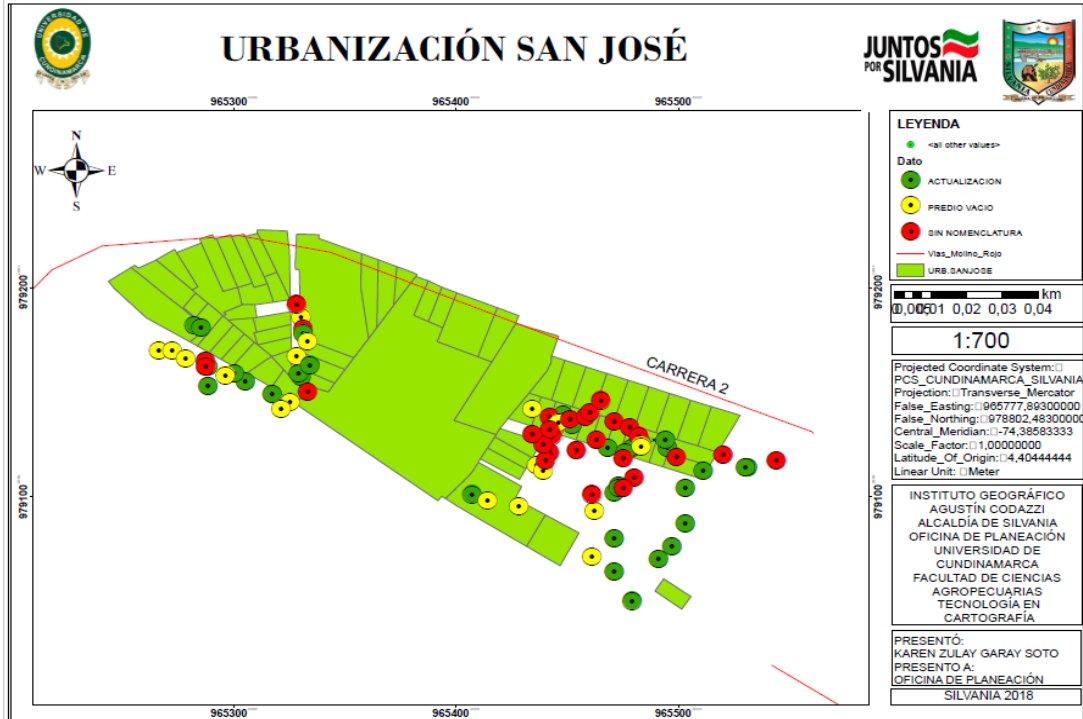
URBANIZACIÓN SAN JOSÉ

UNIVERSIDAD DE CUNDINAMARCA

JUNTOS POR SILVANIA

965300 965400 965500

N
W E
S

979200
979100

CARRERA 2

LEYENDA
<all other values>
Dato
ACTUALIZACION
PREDIO VACIO
SIN NOMENCLATURA
Vias_Molino_Rojo
URB.SANJOSE

0,005 0,01 0,02 0,03 0,04 km

1:700

Projected Coordinate System: PCS_CUNDINAMARCA_SILVANIA
Projection: Transverse_Mercator
False_Easting: 965777,89300000
False_Northing: 978802,48300000
Central_Meridian: -74,38583333
Scale_Factor: 1,00000000
Latitude_Of_Origin: 4,40444444
Linear Unit: Meter

INSTITUTO GEOGRÁFICO AGUSTÍN CODAZZI
ALCALDÍA DE SILVANIA
OFICINA DE PLANEACIÓN
UNIVERSIDAD DE CUNDINAMARCA
FACULTAD DE CIENCIAS AGROPECUARIAS
TECNOLOGÍA EN CARTOGRAFÍA

PRESENTÓ:
KAREN ZULAY GARAY SOTO
PRESENTO A:
OFICINA DE PLANEACIÓN

SILVANIA 2018

965300 965400 965500